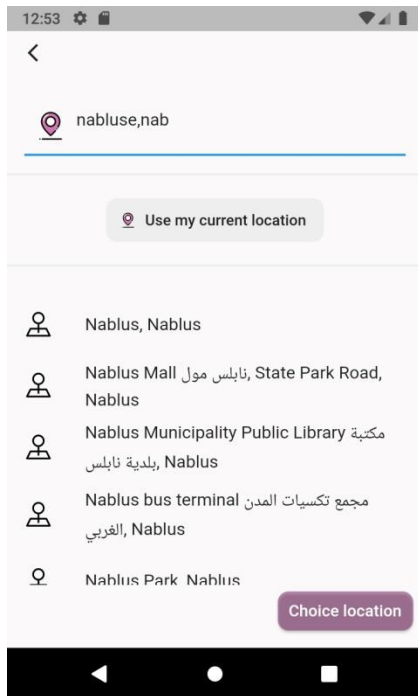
12:53

<

nabluse,nab

Use my current location

Nablus, Nablus

Nablus Mall نابلس مول, State Park Road, Nablus

Nablus Municipality Public Library مكتبة بلدية نابلس, Nablus

Nablus bus terminal مجمع تكسيات المدن الغربي, Nablus

Nablus Park, Nablus

Choice location